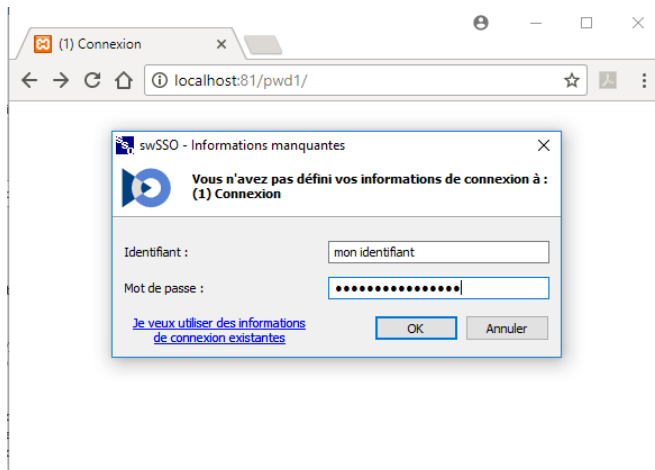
(1) Connexion

localhost:81/pwd1/

swSSO - Informations manquantes

Vous n'avez pas défini vos informations de connexion à : (1) Connexion

Identifiant :

mon identifiant

Mot de passe :

••••••••••••••••

Je veux utiliser des informations de connexion existantes

OK

Annuler